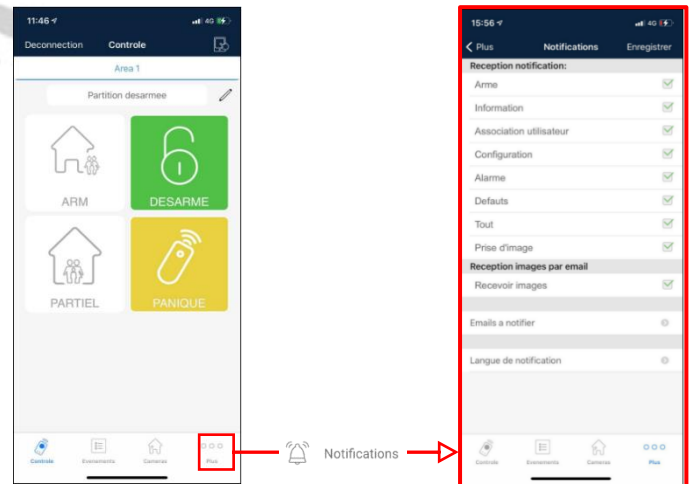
11:46 4G

Deconnection Controle

Area 1

Partition desarmee

ARM

DESARME

PARTIEL

PANIQUE

Controle Evenements Cameras Plus

Notifications

15:56 4G

Plus Notifications Enregistrer

Reception notification:

Arme

Information

Association utilisateur

Configuration

Alarme

Defauts

Tout

Prise d'image

Reception images par email

Recevoir images

Emails a notifier

Langue de notification

Controle Evenements Cameras Plus